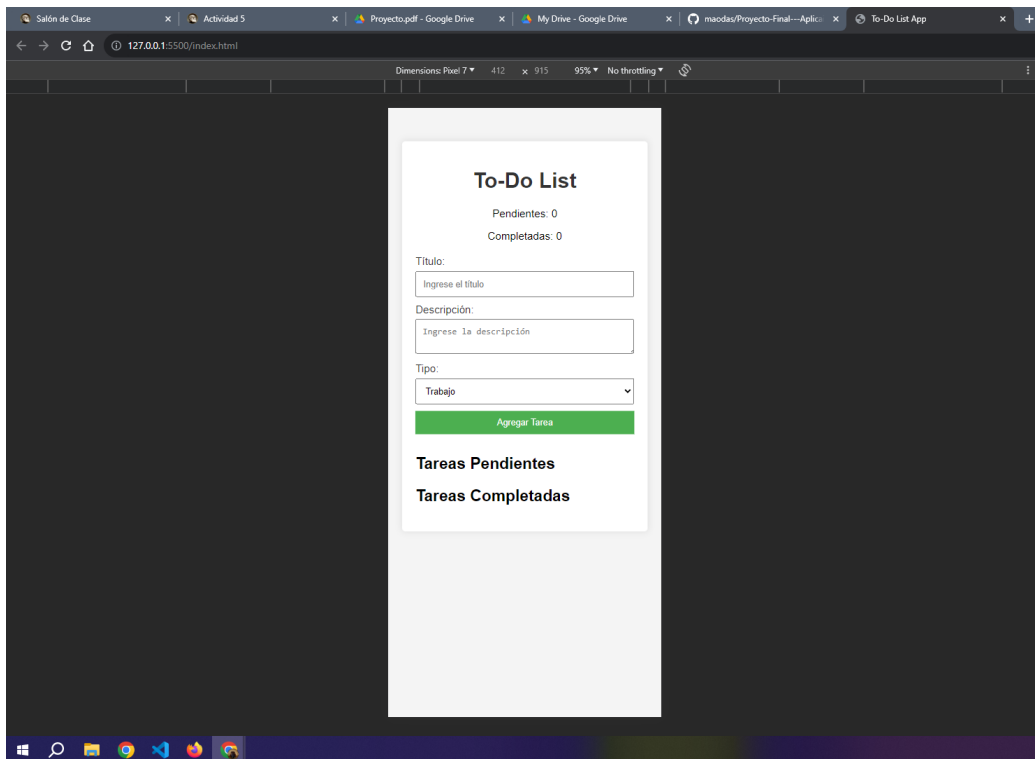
Salón de Clase ×
Actividad 5 ×
Proyecto.pdf - Google Drive ×
My Drive - Google Drive ×
maodas/Proyecto-Final---Aplica ×
To-Do List App ×
+

127.0.0.1:5500/index.html

Dimensions: Pixel 7 ▾ 412 × 915 95% ▾ No throttling ▾

To-Do List

Pendientes: 0

Completadas: 0

Título:

Ingrese el título

Descripción:

Ingrese la descripción

Tipo:

Trabajo

Agregar Tarea

Tareas Pendientes

Tareas Completadas